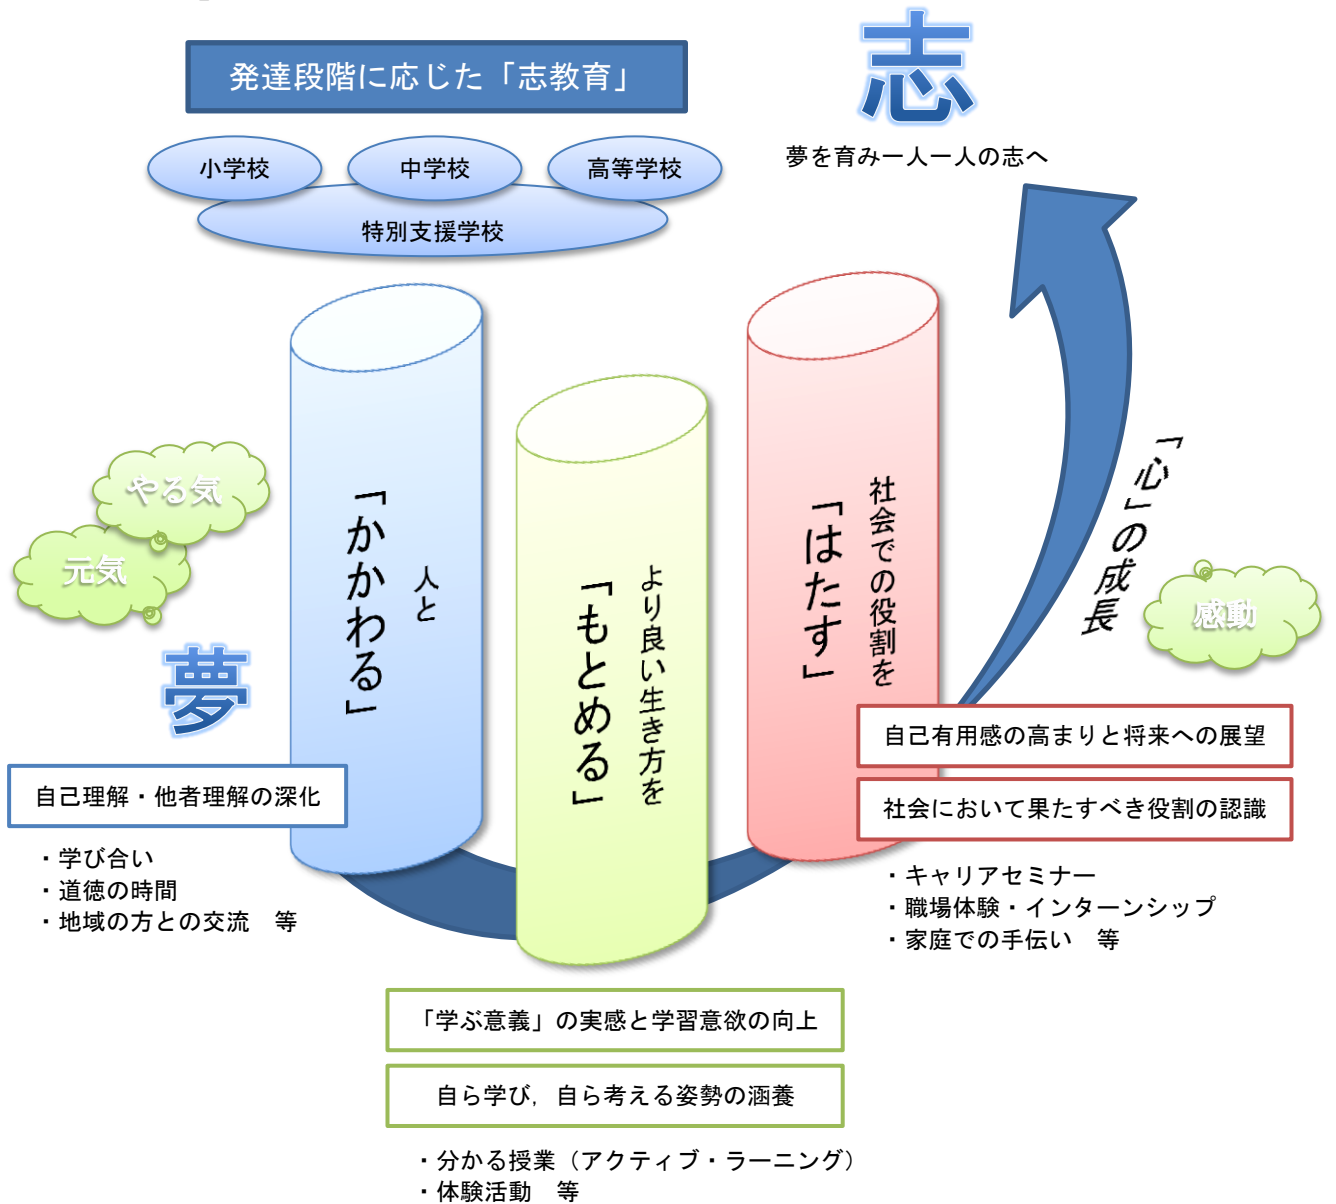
発達段階に応じた「志教育」

小学校
中学校
高等学校
特別支援学校

志
夢を育み一人一人の志へ

やる気
元気
夢

人と
「かかわる」

より良い生き方を
「もとめる」

社会での役割を
「はたす」

「心」の成長

感動

自己理解・他者理解の深化
・学び合い
・道徳の時間
・地域の方との交流　等

自己有用感の高まりと将来への展望
社会において果たすべき役割の認識
・キャリアセミナー
・職場体験・インターンシップ
・家庭での手伝い　等

「学ぶ意義」の実感と学習意欲の向上
自ら学び，自ら考える姿勢の涵養
・分かる授業（アクティブ・ラーニング）
・体験活動　等